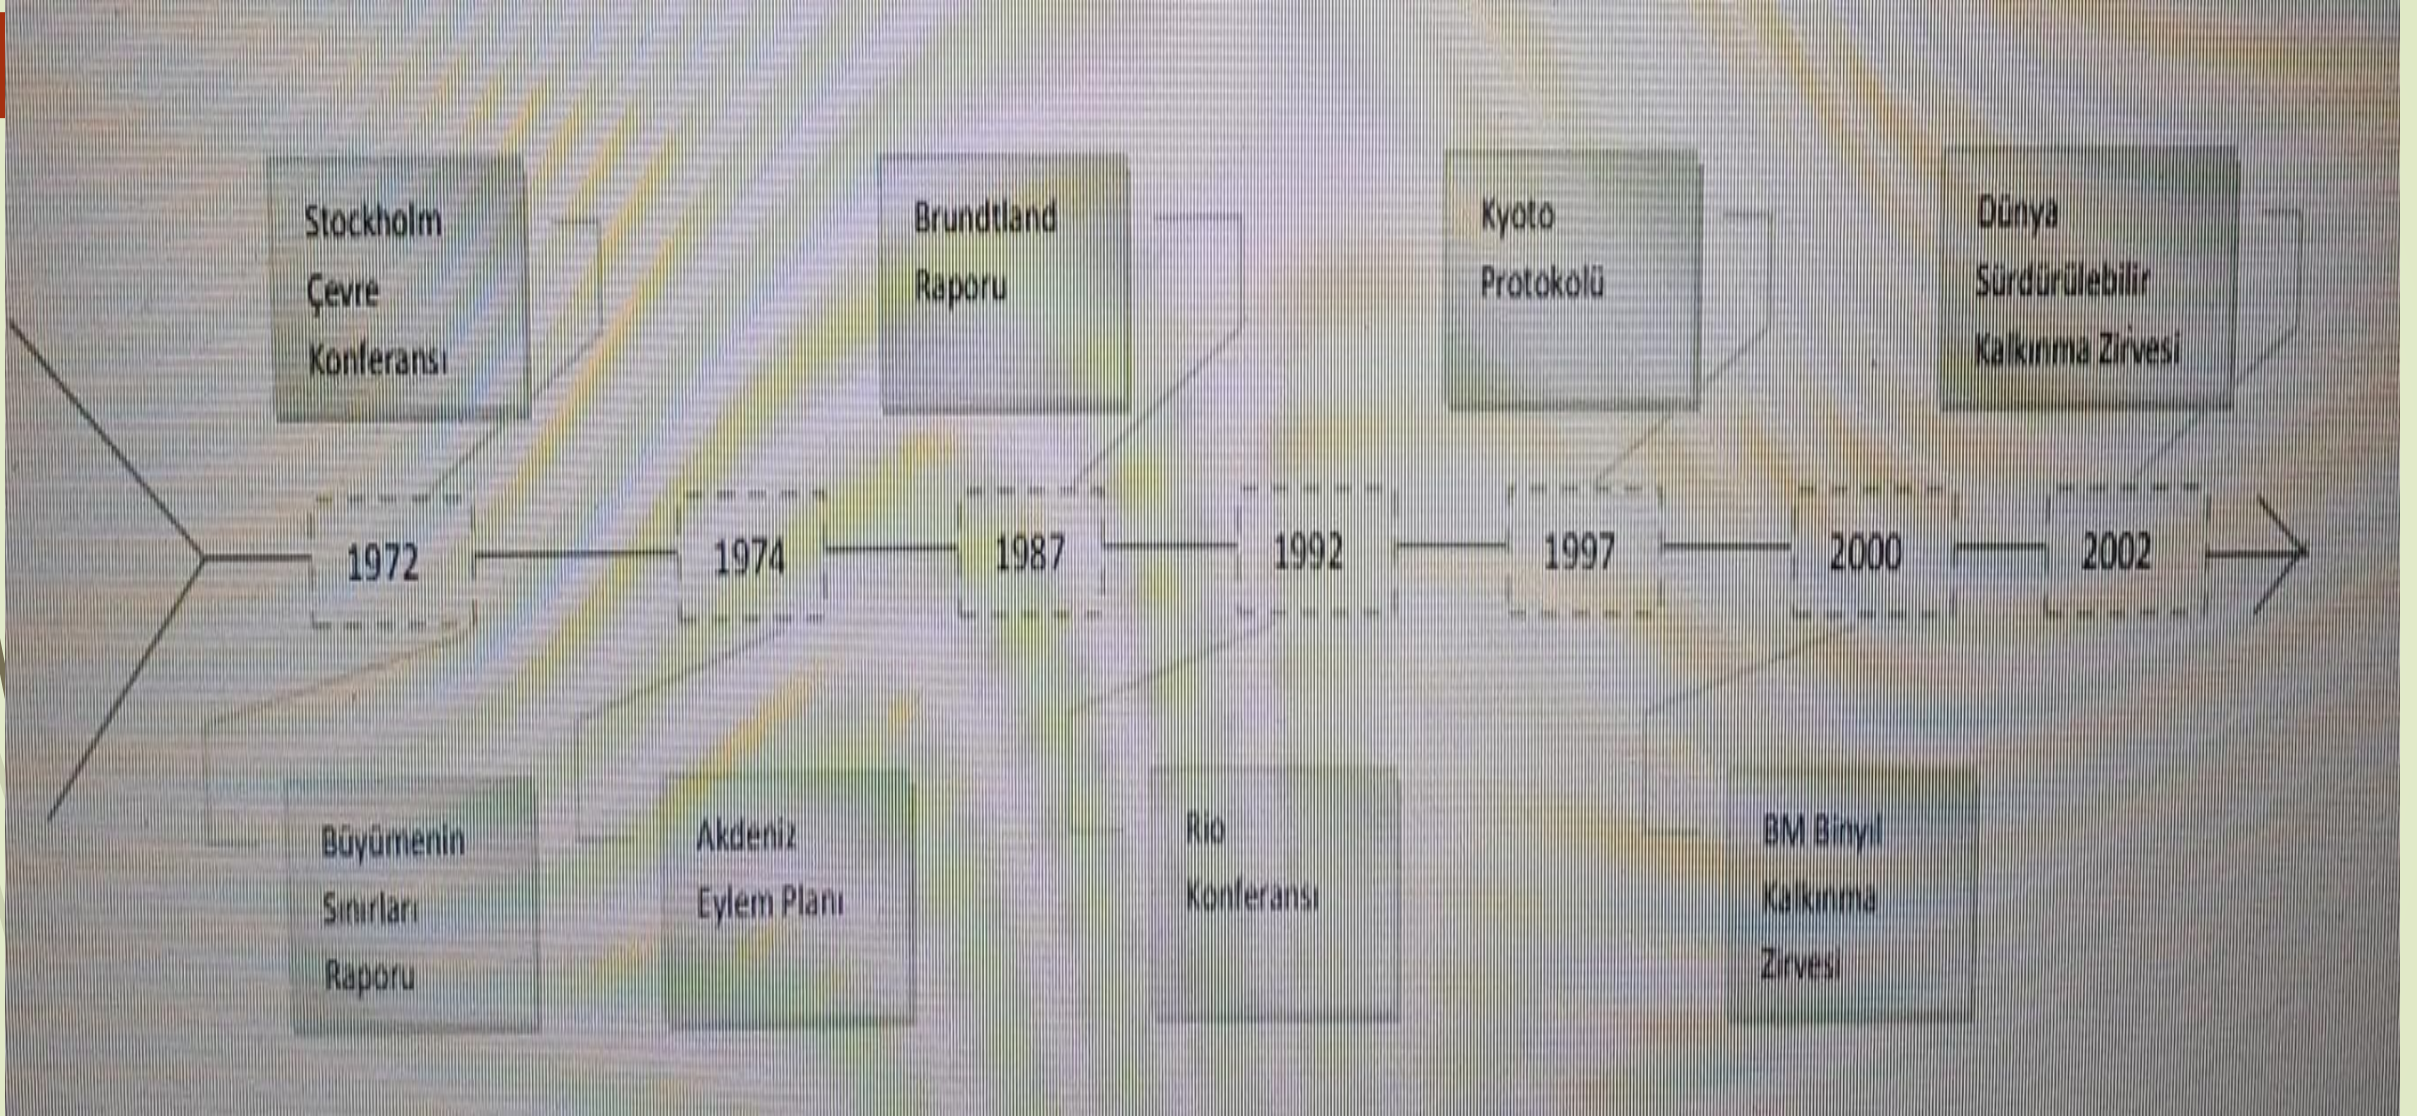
Stockholm Çevre Konferansı

Brundtland Raporu

Kyoto Protokolü

Dünya Sürdürülebilir Kalkınma Zirvesi

1972

1974

1987

1992

1997

2000

2002

Büyümenin Sınırları Raporu

Akdeniz Eylem Planı

Rio Konferansı

BM Binyıl Kalkınma Zirvesi